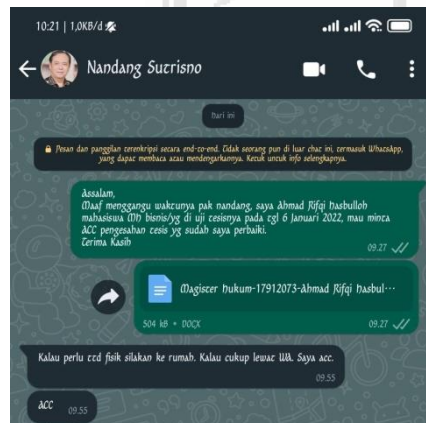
10:21 | 1,0KB/d

Nandang Sutrisno

Hari ini

Pesan dan panggilan terenkripsi secara end-to-end. Tidak seorang pun di luar chat ini, termasuk WhatsApp, yang dapat membaca atau mendengarkannya. Ketuk untuk info selengkapnya.

Assalam,
Maaf mengganggu waktunya pak nandang, saya Ahmad Rifqi hasbulloh mahasiswa MH bisnis/yg di uji tesisnya pada tgl 6 Januari 2022, mau minta ACC pengesahan tesis yg sudah saya perbaiki.
Terima Kasih
09.27

Magister hukum-17912073-Ahmad Rifqi hasbul···
504 kB • DOCX
09.27

Kalau perlu ttd fisik silakan ke rumah. Kalau cukup lewat WA. Saya acc.
09.55

ACC 09.55